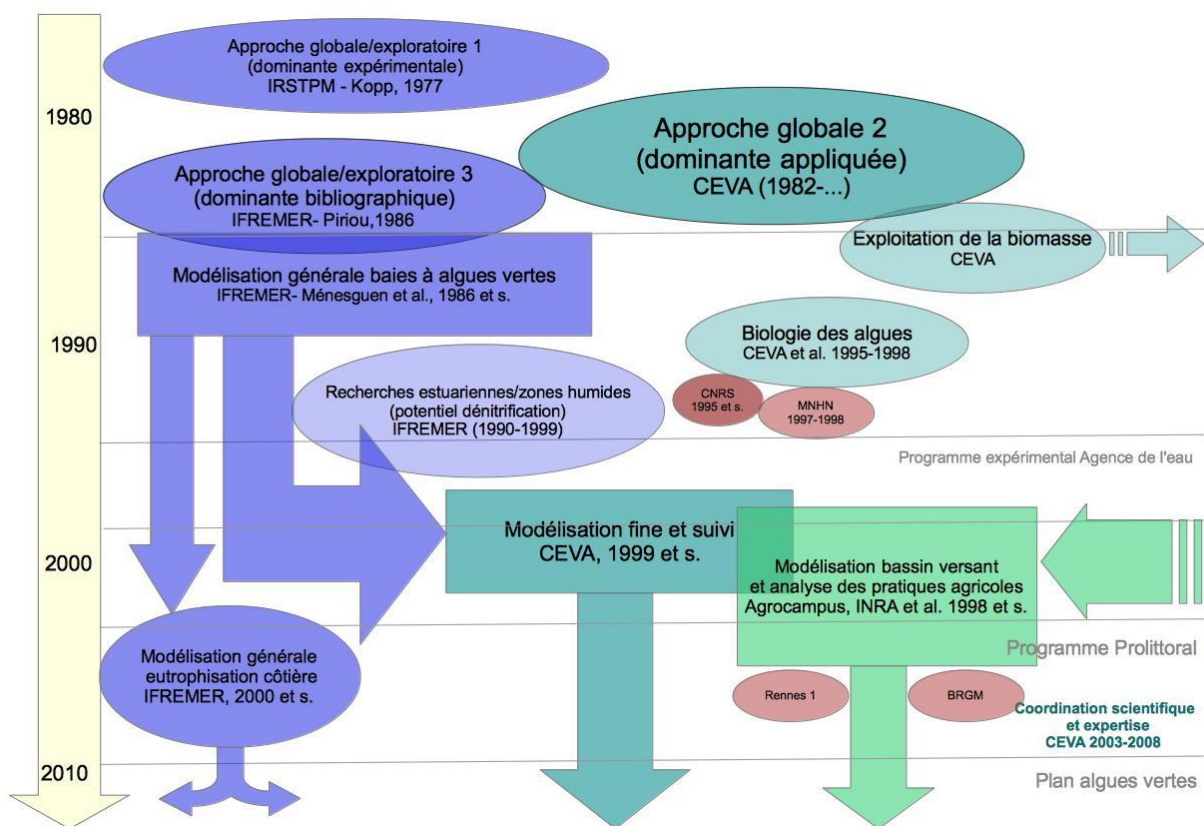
1980

Approche globale/exploratoire 1
(dominante expérimentale)
IRSTPM - Kopp, 1977

Approche globale 2
(dominante appliquée)
CEVA (1982-...)

Approche globale/exploratoire 3
(dominante bibliographique)
IFREMER- Piriou,1986

Exploitation de la biomasse
CEVA

Modélisation générale baies à algues vertes
IFREMER- Ménesguen et al., 1986 et s.

1990

Biologie des algues
CEVA et al. 1995-1998

Recherches estuariennes/zones humides
(potentiel dénitrification)
IFREMER (1990-1999)

CNRS
1995 et s.

MNHN
1997-1998

Programme expérimental Agence de l'eau

Modélisation fine et suivi
CEVA, 1999 et s.

2000

Modélisation bassin versant
et analyse des pratiques agricoles
Agrocampus, INRA et al. 1998 et s.

Programme Prolittoral

Modélisation générale
eutrophisation côtière
IFREMER, 2000 et s.

Rennes 1

BRGM

Coordination scientifique
et expertise
CEVA 2003-2008

2010

Plan algues vertes